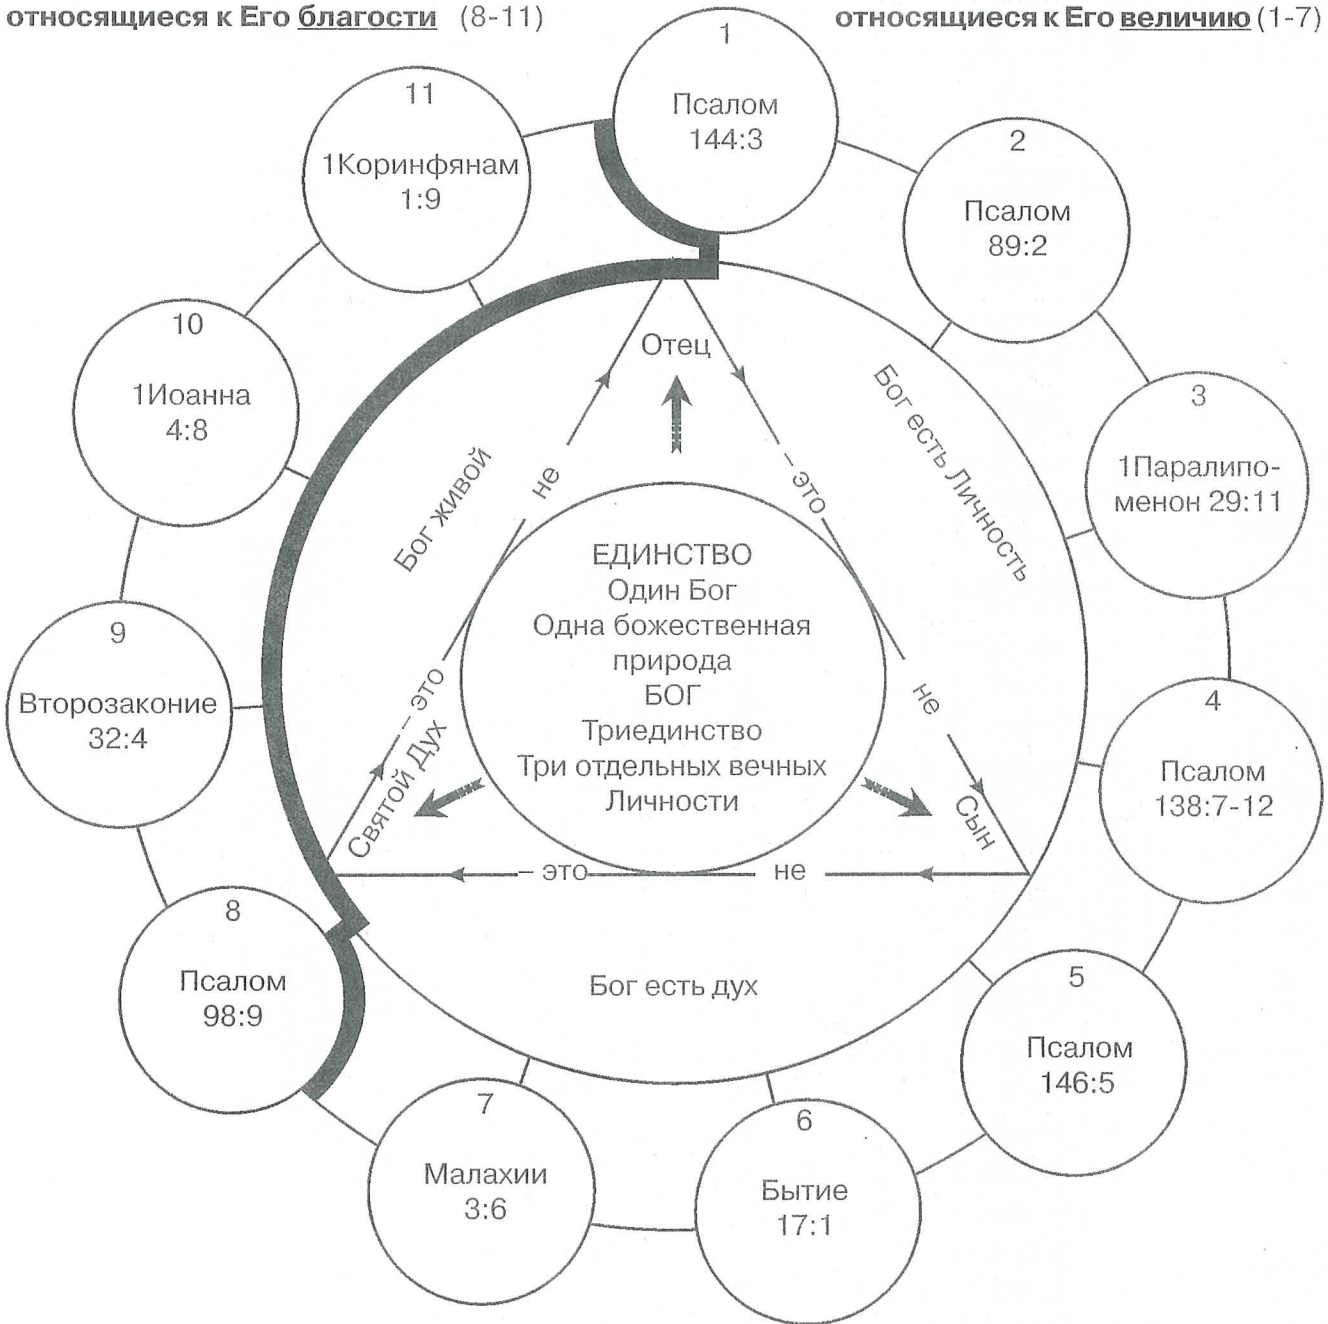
относящиеся к Его благости (8-11)

относящиеся к Его величию (1-7)

1
Псалом 144:3

2
Псалом 89:2

3
1Паралипоменон 29:11

4
Псалом 138:7-12

5
Псалом 146:5

6
Бытие 17:1

7
Малахии 3:6

8
Псалом 98:9

9
Второзаконие 32:4

10
1Иоанна 4:8

11
1Коринфянам 1:9

Отец

Бог живой

Бог есть Личность

не

– это

– это

не

Святой Дух

Сын

– это

не

ЕДИНСТВО
Один Бог
Одна божественная природа
БОГ
Триединство
Три отдельных вечных Личности

Бог есть дух